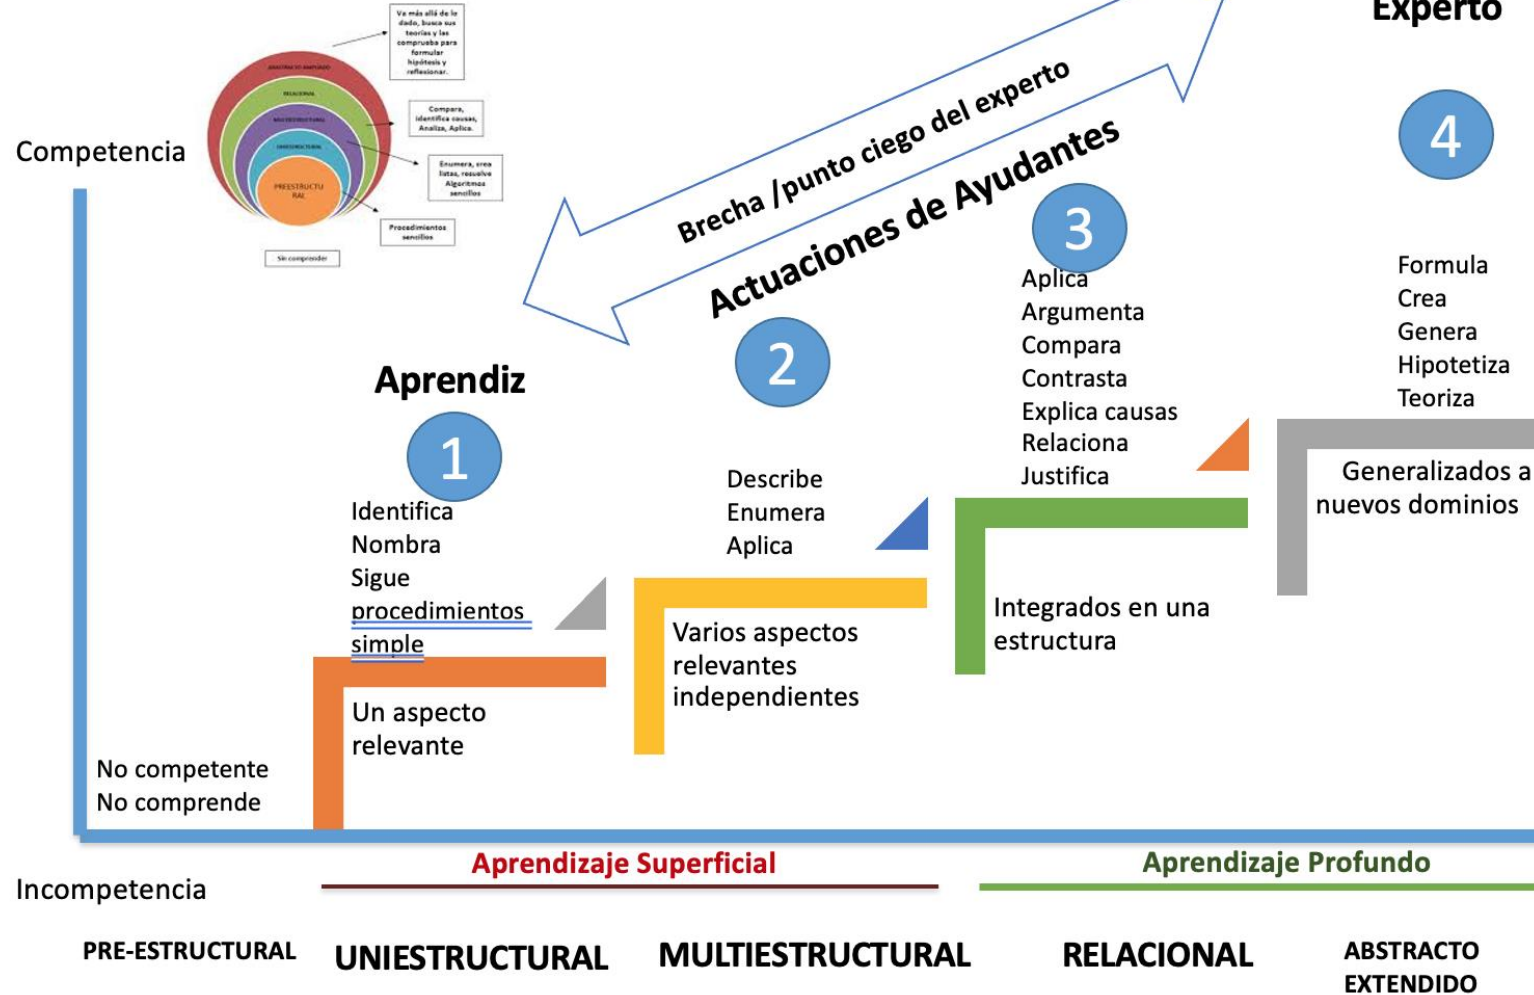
Experto

Va más allá de lo dado, busca sus teorías y las comprueba para formular hipótesis y reflexionar.

ABSTRACTO AMPLIADO

RELACIONAL

MULTIESTRUCTURAL

UNIESTRUCTURAL

PREESTRUCTURAL

Compara, identifica causas, Analiza, Aplica.

Enumera, crea listas, resuelve Algoritmos sencillos

Procedimientos sencillos

Sin comprender

Competencia

Brecha /punto ciego del experto

Actuaciones de Ayudantes

4

3

2

Aprendiz

1

Formula
Crea
Genera
Hipotetiza
Teoriza

Aplica
Argumenta
Compara
Contrasta
Explica causas
Relaciona
Justifica

Describe
Enumera
Aplica

Identifica
Nombra
Sigue
procedimientos
simple

Generalizados a nuevos dominios

Integrados en una estructura

Varios aspectos relevantes independientes

Un aspecto relevante

No competente
No comprende

Aprendizaje Superficial

Aprendizaje Profundo

Incompetencia

PRE-ESTRUCTURAL

UNIESTRUCTURAL

MULTIESTRUCTURAL

RELACIONAL

ABSTRACTO EXTENDIDO